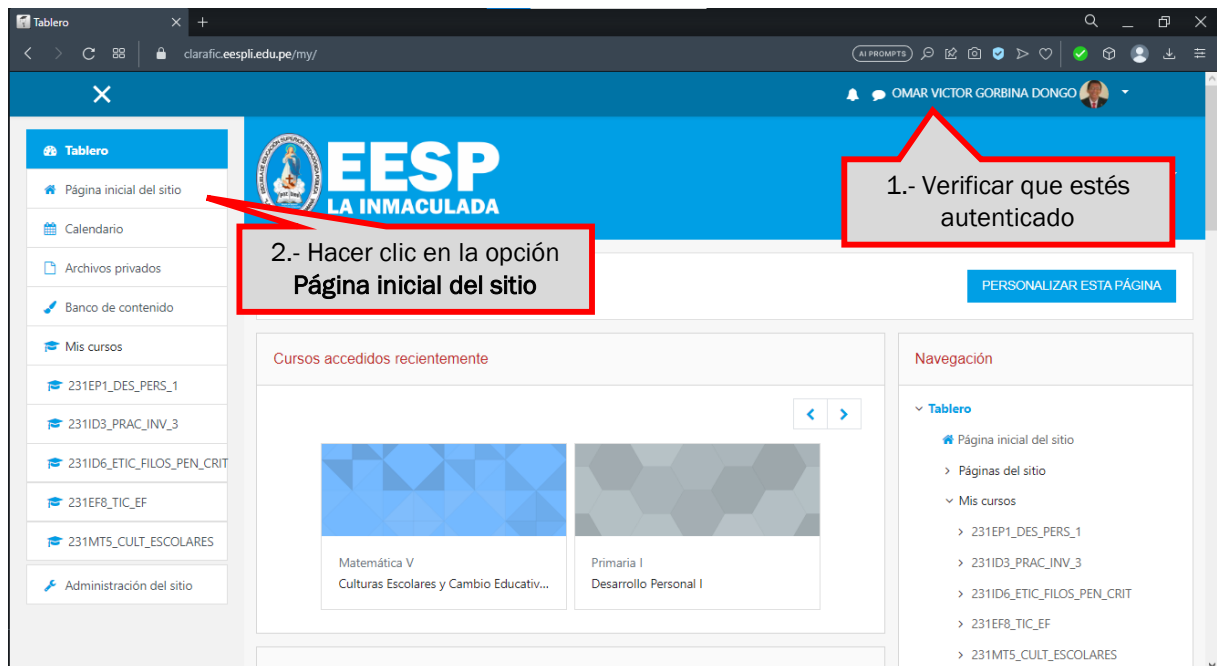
Tablero

clarafic.eespli.edu.pe/my/

AI PROMPTS

OMAR VICTOR GORBINA DONGO

Tablero

Página inicial del sitio

Calendario

Archivos privados

Banco de contenido

Mis cursos

231EP1_DES_PERS_1

231ID3_PRAC_INV_3

231ID6_ETIC_FILOS_PEN_CRIT

231EF8_TIC_EF

231MT5_CULT_ESCOLARES

Administración del sitio

EESP
LA INMACULADA

1.- Verificar que estés autenticado

2.- Hacer clic en la opción **Página inicial del sitio**

PERSONALIZAR ESTA PÁGINA

Cursos accedidos recientemente

Matemática V
Culturas Escolares y Cambio Educativ...

Primaria I
Desarrollo Personal I

Navegación

Tablero

Página inicial del sitio

Páginas del sitio

Mis cursos

231EP1_DES_PERS_1

231ID3_PRAC_INV_3

231ID6_ETIC_FILOS_PEN_CRIT

231EF8_TIC_EF

231MT5_CULT_ESCOLARES